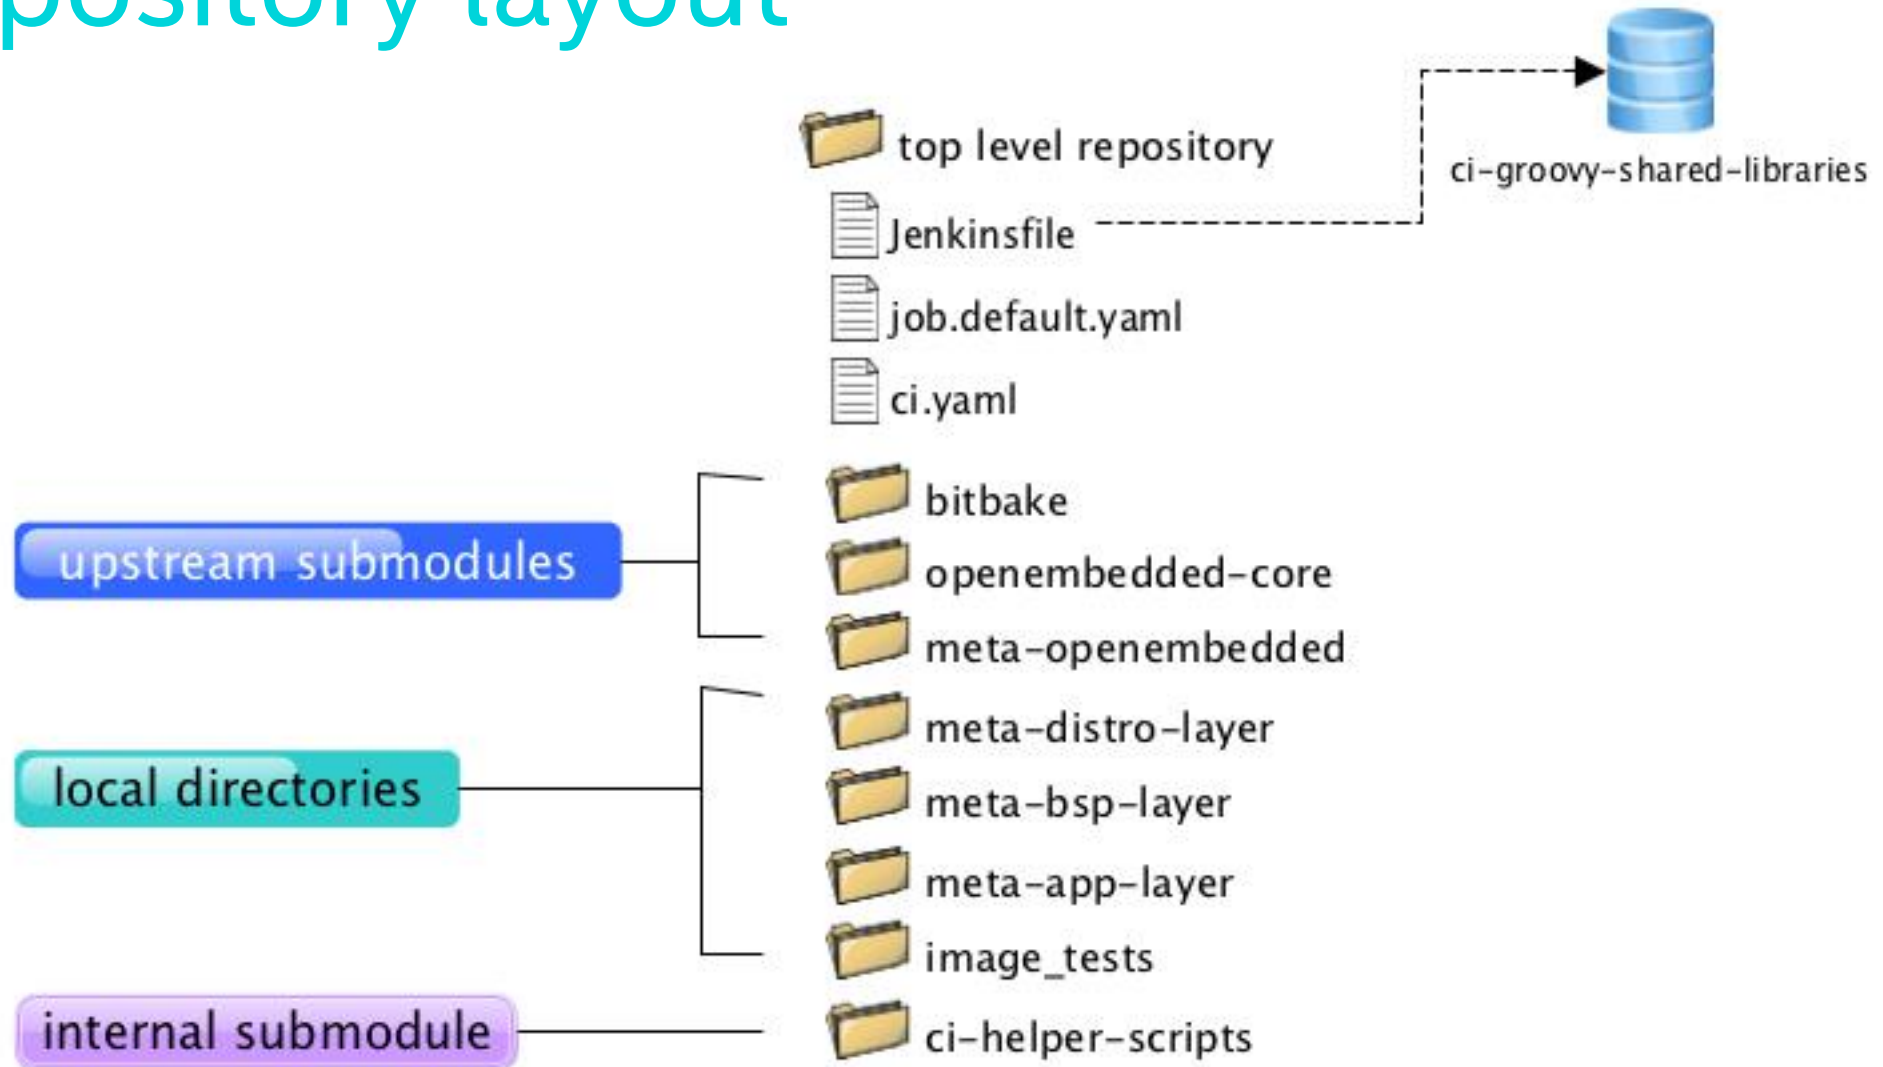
pository layout

top level repository

Jenkinsfile

job.default.yaml

ci.yaml

ci-groovy-shared-libraries

upstream submodules

bitbake

openembedded-core

meta-openembedded

local directories

meta-distro-layer

meta-bsp-layer

meta-app-layer

image_tests

internal submodule

ci-helper-scripts